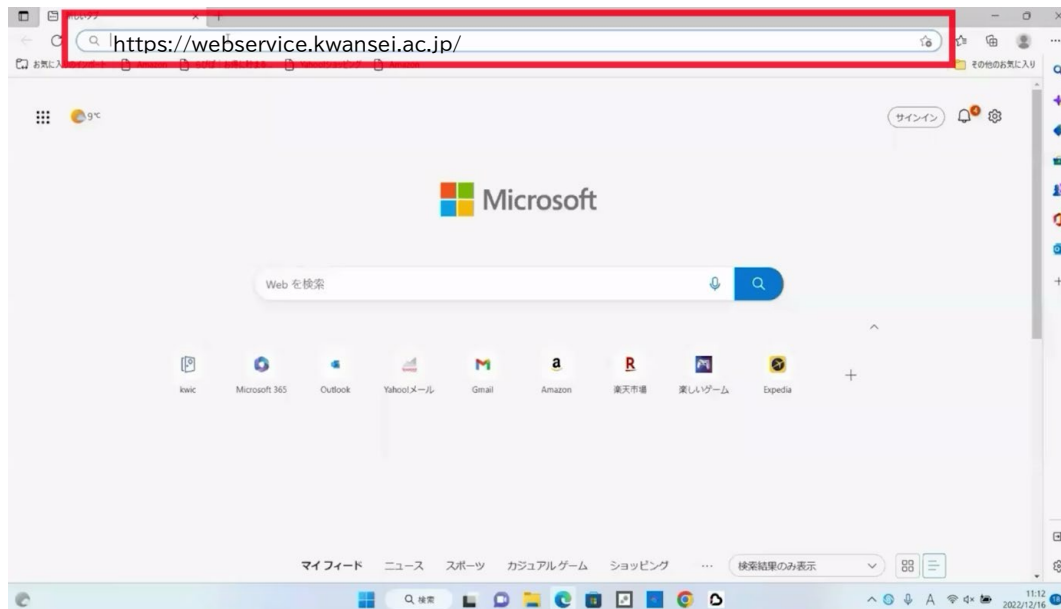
新しいタブ

https://webservice.kwansei.ac.jp/

その他のお気に入り

9℃

サインイン

Microsoft

Web を検索

kwic
Microsoft 365
Outlook
Yahoo!メール
Gmail
Amazon
楽天市場
楽しいゲーム
Expedia

マイフィード　ニュース　スポーツ　カジュアルゲーム　ショッピング　…　検索結果のみ表示

検索

11:12
2022/12/16